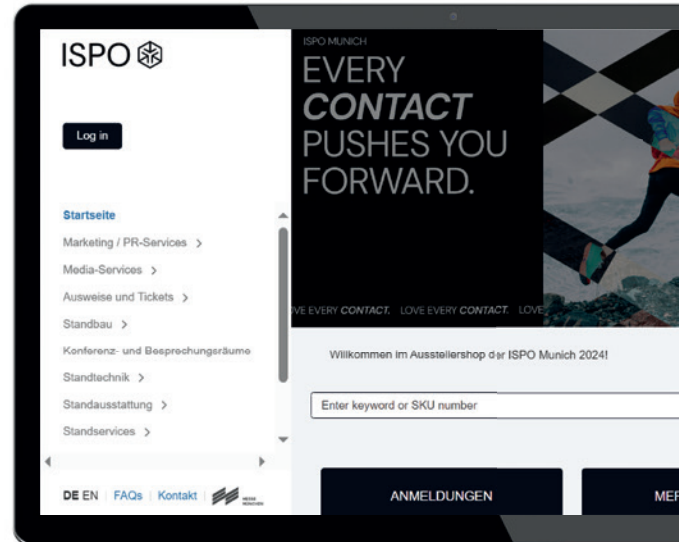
ISPO

Log in

Startseite
Marketing / PR-Services >
Media-Services >
Ausweise und Tickets >
Standbau >
Konferenz- und Besprechungsräume
Standtechnik >
Standausstattung >
Standservices >

DE EN | FAQs | Kontakt |

ISPO MUNICH
EVERY
CONTACT
PUSHES YOU
FORWARD.

VE EVERY CONTACT. LOVE EVERY CONTACT. LOVE

Willkommen im Ausstellershop der ISPO Munich 2024!

Enter keyword or SKU number

ANMELDUNGEN

MEI